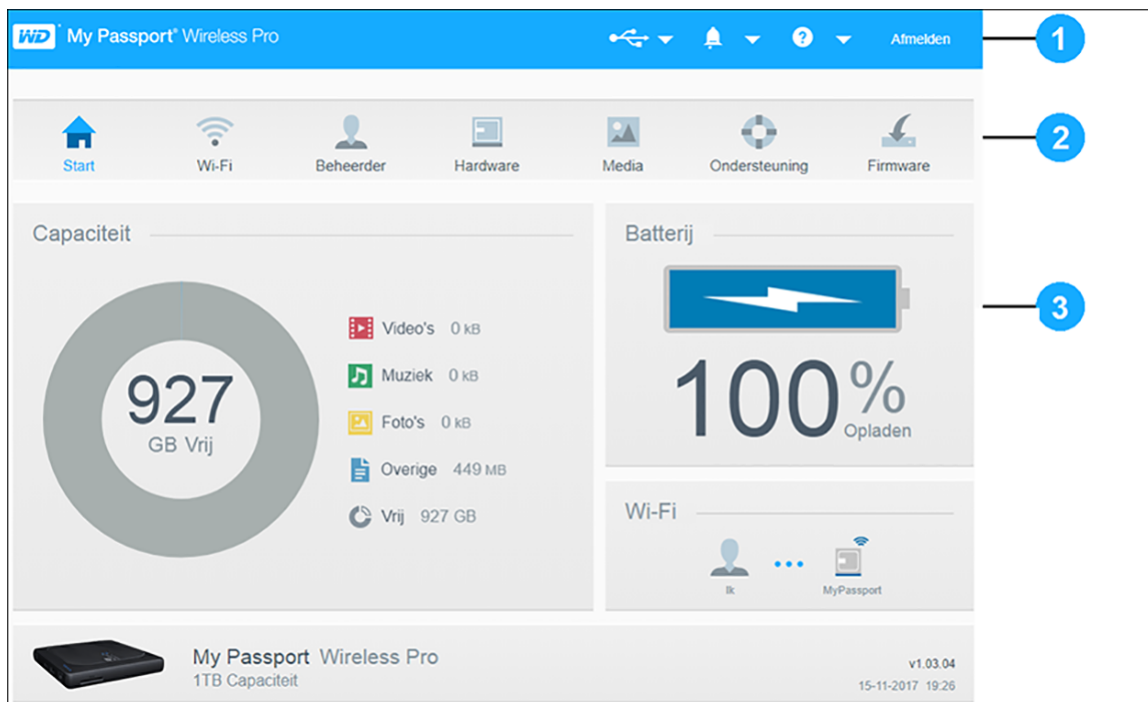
WD My Passport® Wireless Pro

Afmelden

1

Start Wi-Fi Beheerder Hardware Media Ondersteuning Firmware

2

Capaciteit

927
GB Vrij

Video's 0 KB
Muziek 0 KB
Foto's 0 KB
Overige 449 MB
Vrij 927 GB

Batterij

100%
Opladen

3

Wi-Fi

Ik MyPassport

My Passport Wireless Pro
1TB Capaciteit

v1.03.04
15-11-2017 19:26